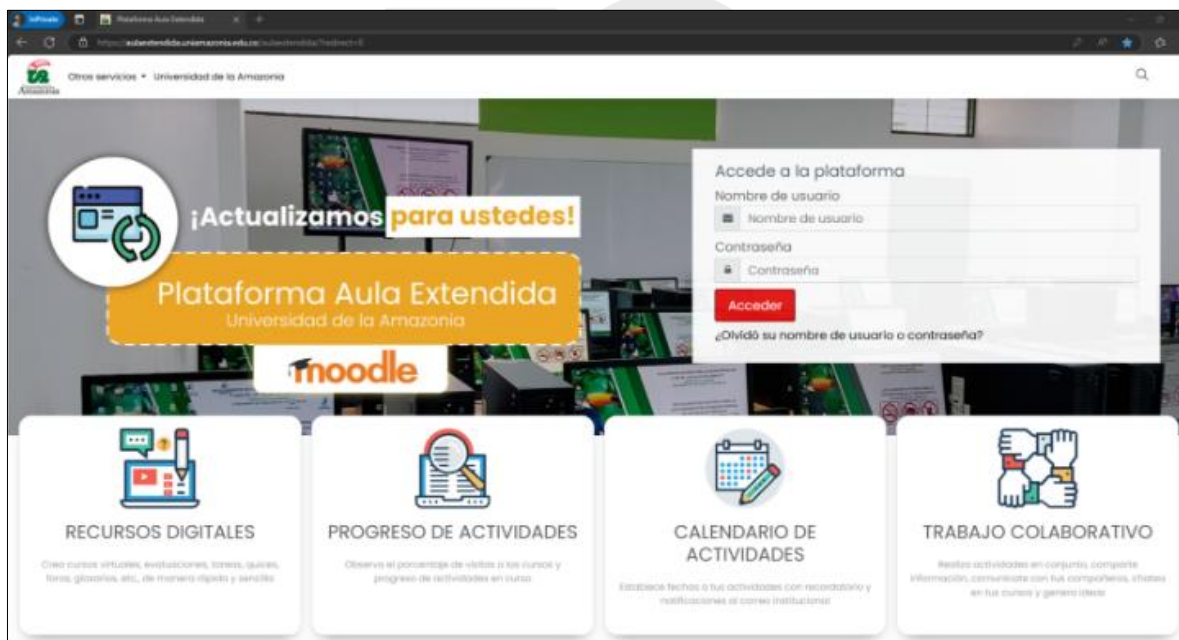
InPrivate
Plataforma Aula Extendida
https://aulaextendida.uniamazonia.edu.co/aulaextendida/?redirect=0
Amazonia
Otros servicios ▾ Universidad de la Amazonia

¡Actualizamos para ustedes!

Plataforma Aula Extendida
Universidad de la Amazonia

moodle

Accede a la plataforma
Nombre de usuario
Nombre de usuario
Contraseña
Contraseña
Acceder
¿Olvidó su nombre de usuario o contraseña?

RECURSOS DIGITALES
Crea cursos virtuales, evaluaciones, tareas, quices, foros, glosarios, etc., de manera rápida y sencilla

PROGRESO DE ACTIVIDADES
Observa el porcentaje de visitas a tus cursos y progreso de actividades en curso

CALENDARIO DE ACTIVIDADES
Establece fechas a tus actividades con recordatorio y notificaciones al correo institucional

TRABAJO COLABORATIVO
Realiza actividades en conjunto, comparte información, comunícate con tus compañeros, chatea en tus cursos y genera ideas